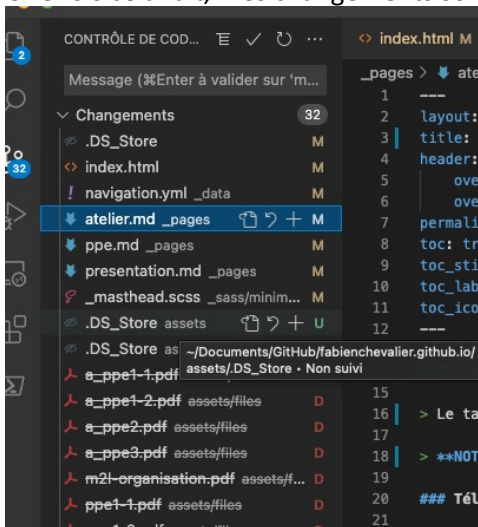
2

32

CONTRÔLE DE COD...

Message (⌘Enter à valider sur 'm...

Changements 32

.DS_Store M

index.html M

navigation.yml _data M

atelier.md _pages M

ppe.md _pages M

presentation.md _pages M

_masthead.scss _sass/minim... M

.DS_Store assets U

.DS_Store as

~/Documents/GitHub/fabienchevalier.github.io/assets/.DS_Store • Non suivi

a_ppe1-1.pdf

a_ppe1-2.pdf assets/files D

a_ppe2.pdf assets/files D

a_ppe3.pdf assets/files D

m2l-organisation.pdf assets/f... D

ppe1-1.pdf assets/files D

index.html M

_pages > atel

1 ---
2 layout:
3 title:
4 header:
5 ove
6 ove
7 permali
8 toc: tr
9 toc_sti
10 toc_lab
11 toc_ico
12 ---

15
16 > Le ta
17
18 > **NOT
19
20 ### Tél
21